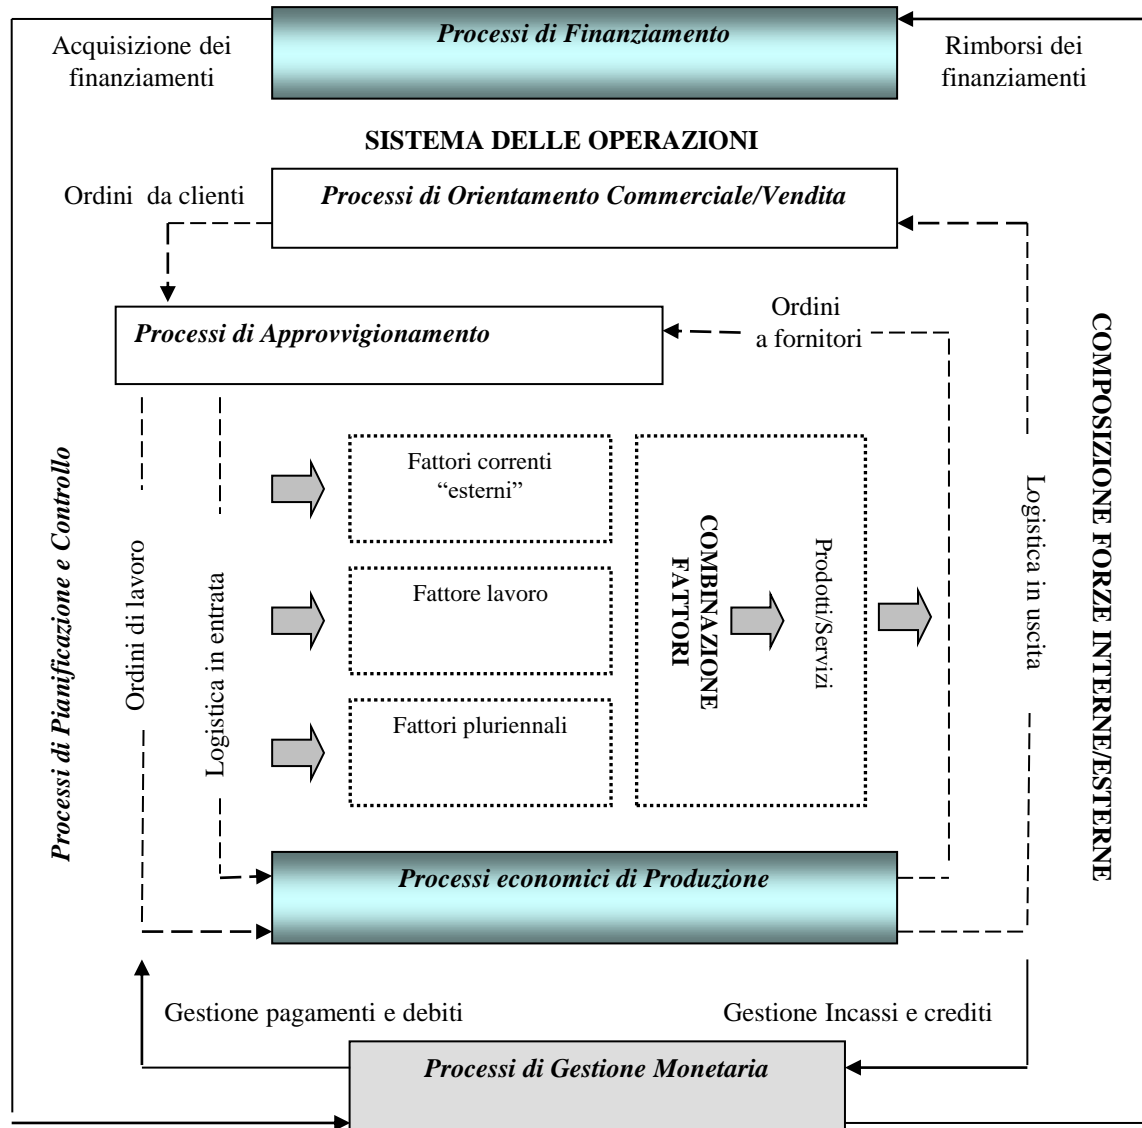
Acquisizione dei finanziamenti

Processi di Finanziamento

Rimborsi dei finanziamenti

SISTEMA DELLE OPERAZIONI

Ordini da clienti

Processi di Orientamento Commerciale/Vendita

Processi di Approvvigionamento

Ordini a fornitori

COMPOSIZIONE FORZE INTERNE/ESTERNE

Processi di Pianificazione e Controllo

Ordini di lavoro

Logistica in entrata

Fattori correnti "esterni"

Fattore lavoro

Fattori pluriennali

COMBINAZIONE FATTORI

Prodotti/Servizi

Logistica in uscita

Processi economici di Produzione

Gestione pagamenti e debiti

Gestione Incassi e crediti

Processi di Gestione Monetaria